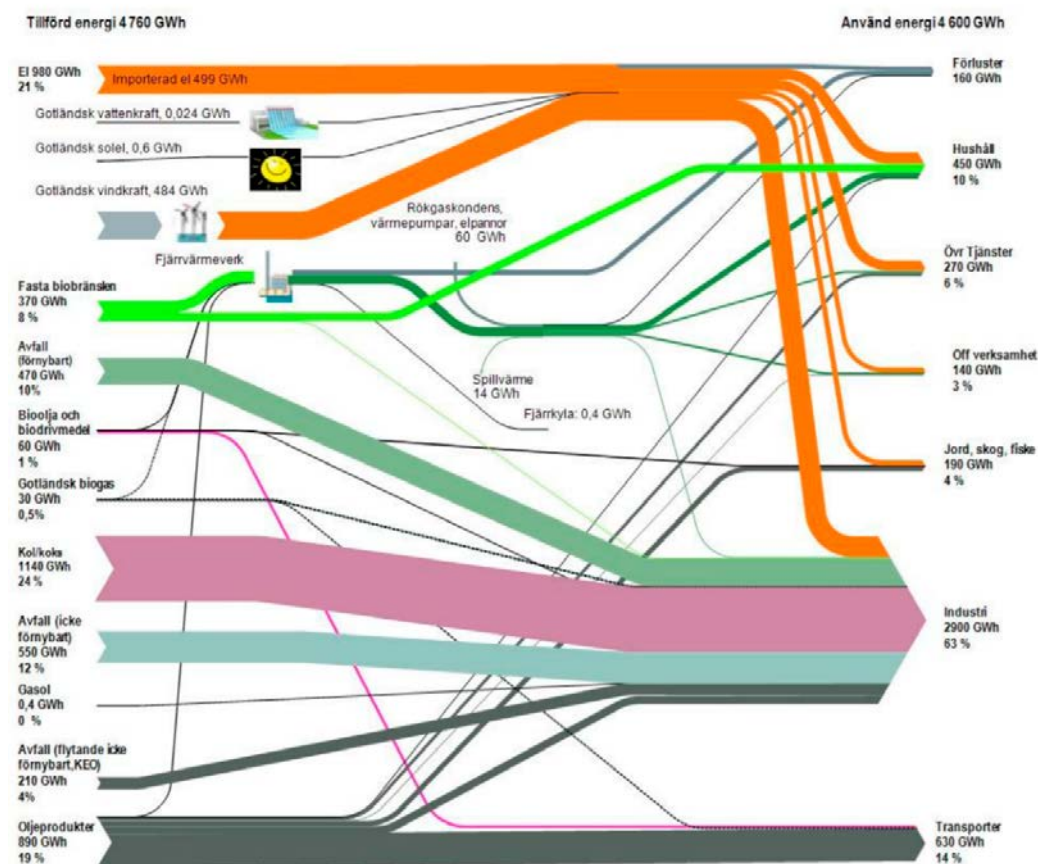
Tillförd energi 4 760 GWh

Använd energi 4 600 GWh

El 980 GWh
21 %

Importerad el 499 GWh

Gotländsk vattenkraft, 0,024 GWh

Gotländsk solel, 0,6 GWh

Gotländsk vindkraft, 484 GWh

Rökgaskondens, värmepumpar, elpannor
60 GWh

Fjärrvärmeverk

Fasta biobränslen
370 GWh
8 %

Avfall (förnybart)
470 GWh
10%

Spillvärme
14 GWh

Fjärrkyla: 0,4 GWh

Biolja och biodrivmedel
60 GWh
1 %

Gotländsk biogas
30 GWh
0,5%

Kol/koks
1140 GWh
24 %

Avfall (icke förnybart)
550 GWh
12 %

Gasol
0,4 GWh
0 %

Avfall (flytande icke förnybart,KEO)
210 GWh
4%

Oljeprodukter
890 GWh
19 %

Förluster
160 GWh

Hushåll
450 GWh
10 %

Övr Tjänster
270 GWh
6 %

Off verksamhet
140 GWh
3 %

Jord, skog, fiske
190 GWh
4 %

Industri
2900 GWh
63 %

Transporter
630 GWh
14 %